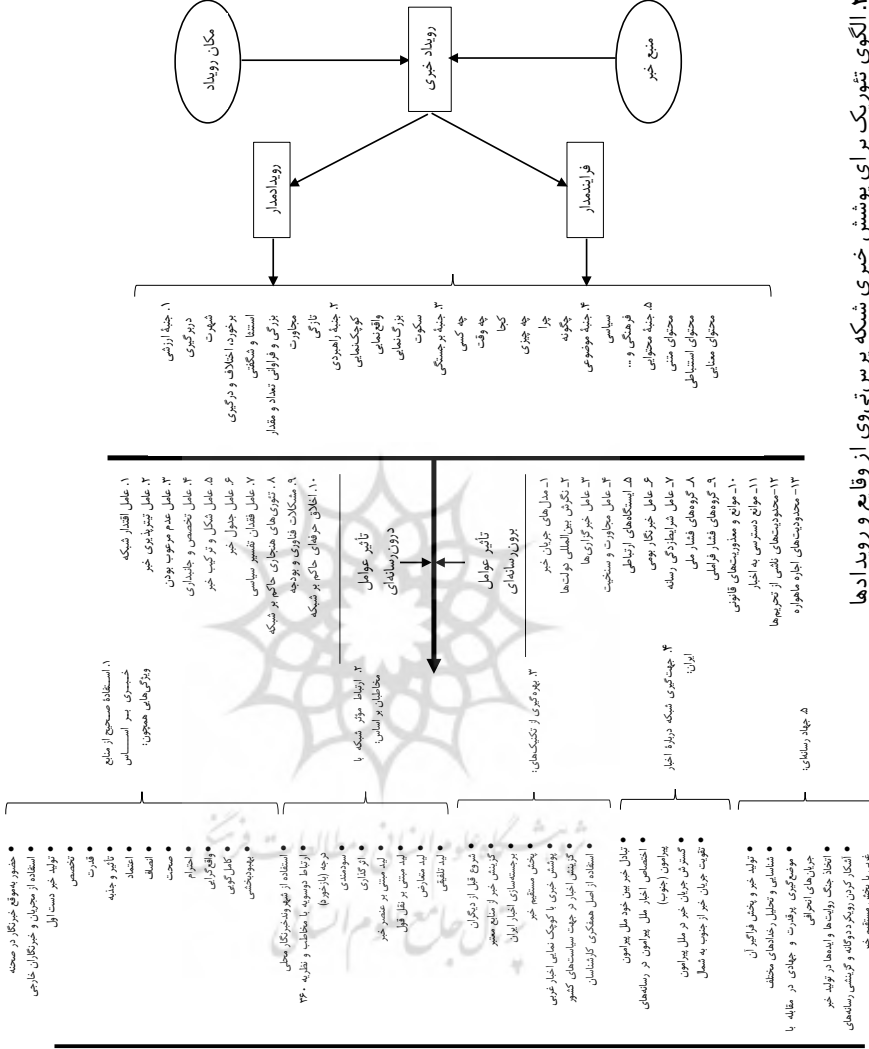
۱. الگوی تئوریک برای پوشش خبری شبکه پرس تی‌وی از وقایع و رویدادها

مکان رویداد

رویداد خبری

منبع خبر

رویدادمدار

فرایندمدار

۱. جنبهٔ ارزشی
دربرگیری
شهرت
برخورد، اختلاف و درگیری
استثنا و شگفتی
بزرگی و فراوانی تعداد و مقدار
مجاورت
تازگی
۲. جنبهٔ راهبردی
کوچک‌نمایی
واقع‌نمایی
بزرگ‌نمایی
سکوت
۳. جنبهٔ برجستگی
چه کسی
چه وقت
کجا
چه چیزی
چرا
چگونه
۴. جنبهٔ موضوعی
سیاسی
فرهنگی و ...
۵. جنبهٔ محتوایی
محتوای متنی
محتوای استنباطی
محتوای معنایی

تأثیر عوامل درون‌رسانه‌ای

۱. عامل اقتدار شبکه
۲. عامل تیترپذیری خبر
۳. عامل عدم مرعوب بودن
۴. عامل تخصص و جانبداری
۵. عامل شکل و ترکیب خبر
۶. عامل جدول خبر
۷. عامل فقدان تفسیر سیاسی
۸. تئوری‌های هنجاری حاکم بر شبکه
۹. مشکلات فناوری و بودجه
۱۰. اخلاق حرفه‌ای حاکم بر شبکه

تأثیر عوامل برون‌رسانه‌ای

۱ـ مدل‌های جریان خبر
۲ـ نگرش بین‌المللی دولت‌ها
۳ـ عامل خبرگزاری‌ها
۴ـ عامل مجاورت و سنخیت
۵ـ ایستگاه‌های ارتباطی
۶ـ عامل خبرنگار بومی
۷ـ عامل شرایط‌سازی رسانه
۸ـ گروه‌های فشار ملی
۹ـ گروه‌های فشار فراملی
۱۰ـ موانع و معذوریت‌های قانونی
۱۱ـ موانع دسترسی به اخبار
۱۲ـ محدودیت‌های ناشی از تحریم‌ها
۱۳ـ محدودیت‌های اجاره ماهواره

۱. استفادهٔ صحیح از منابع خبری بر اساس ویژگی‌هایی همچون:

• حضور به‌موقع خبرنگار در صحنه
• استفاده از مجریان و خبرنگاران خارجی
• تولید خبر دست اول
• تخصص
• قدرت
• تأثیر و جذبه
• اعتماد
• انصاف
• صحت
• واقع‌گرایی
• کامل‌گویی
• بی‌طرفی‌نمایی

۲. ارتباط مؤثر شبکه با مخاطبان براساس:

• استفاده از مفهوم شهروندخبرنگار محلی
• ارتباط دوسویه با مخاطب و نظریه ۳۶۰ درجه (بازخورد)
• سودمندی
• اثرگذاری
• لید مبتنی بر عنصر خبر
• لید مبتنی بر نقل قول
• لید متعارض
• لید تلفیقی

۳. بهره‌گیری از تکنیک‌های:

• شروع قبل از دیگران
• گزینش خبر از منابع معتبر
• برجسته‌سازی اخبار ایران
• پخش مستقیم خبر
• پوشش خبری با کوچک نمایی اخبار غربی
• گزینش اخبار در جهت سیاست‌های کشور
• استفاده از اصل همکاری کارشناسان

۴. جهت‌گیری شبکه دربارهٔ اخبار ایران:

• تبادل خبر بین خود ملل پیرامون
• اختصاص اخبار ملل پیرامون در رسانه‌های پیرامون (جنوب)
• گسترش جریان خبر در ملل پیرامون
• تقویت جریان خبر از جنوب به شمال

۵. جهاد رسانه‌ای:

• تولید خبر و پخش فراگیر آن
• شناسایی و تحلیل رخدادهای مختلف
• موضع‌گیری پرقدرت و جهادی در مقابله با جریان‌های انحرافی
• اتخاذ جنگ روایت‌ها و ایده‌ها در تولید خبر
• اشکار کردن رویکرد دوگانه و گزینشی رسانه‌های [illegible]